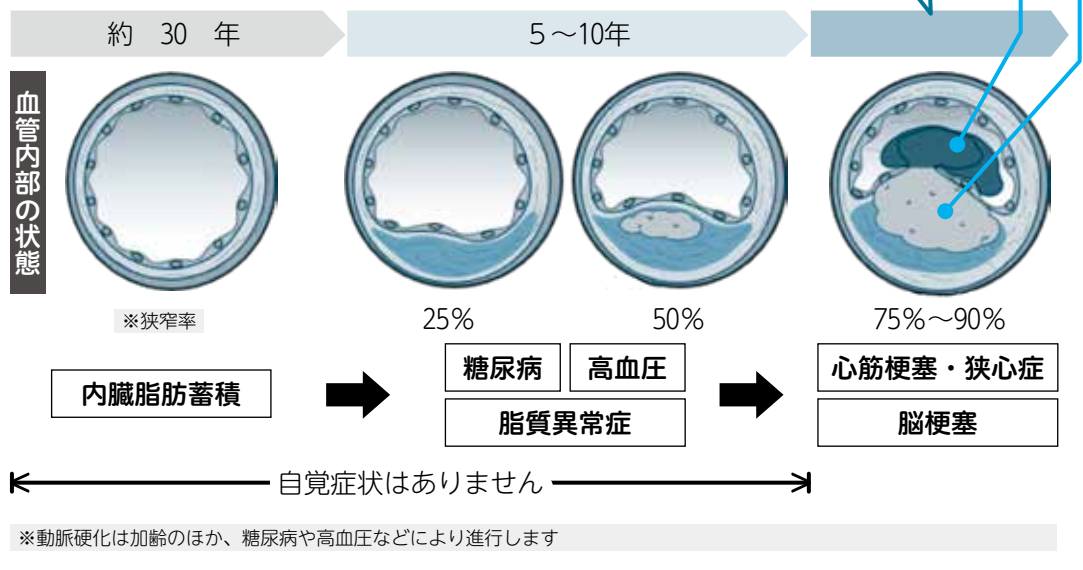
約 30 年

5～10年

血管内部の状態

※狭窄率

25%

50%

75%～90%

内臓脂肪蓄積

糖尿病

高血圧

脂質異常症

心筋梗塞・狭心症

脳梗塞

自覚症状はありません

※動脈硬化は加齢のほか、糖尿病や高血圧などにより進行します